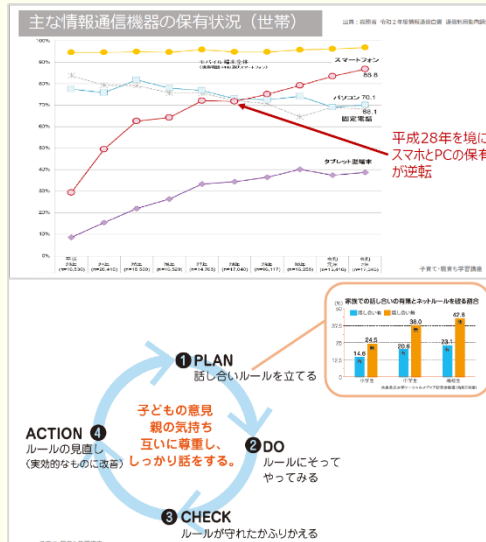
主な情報通信機器の保有状況（世帯）

出典：総務省 令和２年版情報通信白書 通信利用動向調

100%
90%
80%
70%
60%
50%
40%
30%
20%
10%
0%

モバイル端末全体
スマートフォン
86.8
パソコン 70.1
69.1
固定電話
タブレット型端末

平成22年 (n=22,271)
23年 (n=16,530)
24年 (n=20,418)
25年 (n=15,599)
26年 (n=16,529)
27年 (n=14,765)
28年 (n=17,040)
29年 (n=16,117)
30年 (n=16,255)
令和元年 (n=15,410)
2年 (n=17,345)

平成28年を境に
スマホとPCの保有
が逆転

子育て・親育ち学習講座

家族での話し合いの有無とネットルールを破る割合

話し合い無
話し合い有

14.6
24.5
20.6
38.0
23.1
42.6
小学生
中学生
高校生

❶ PLAN
話し合いルールを立てる

子どもの意見
親の気持ち
互いに尊重し、
しっかり話をする。

ACTION ❹
ルールの見直し
（実効的なものに改善）

❷ DO
ルールにそって
やってみる

❸ CHECK
ルールが守れたかふりかえる